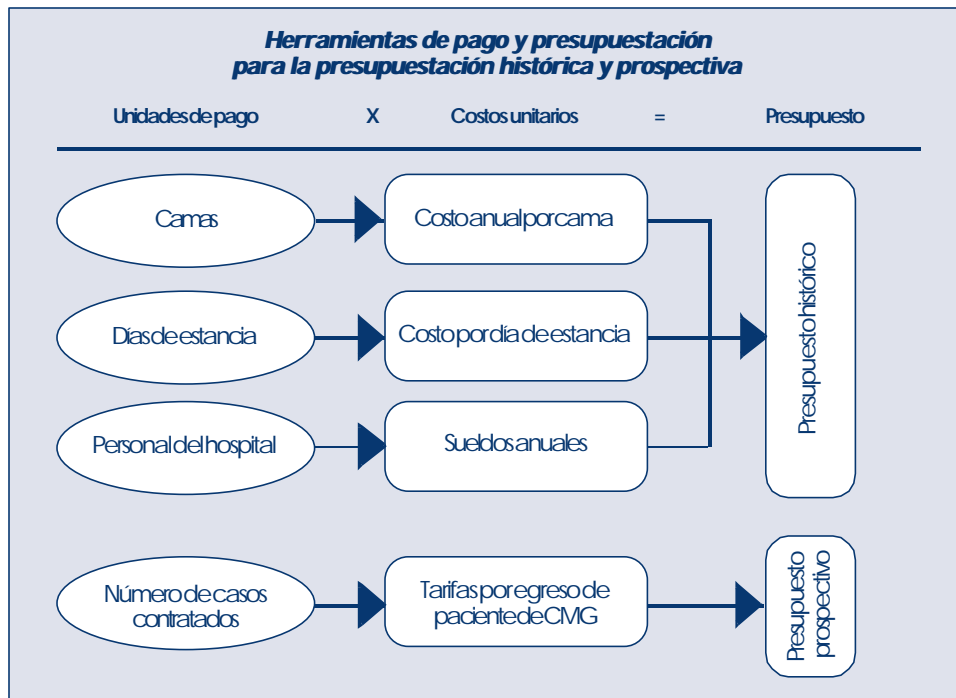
Herramientas de pago y presupuestación para la presupuestación histórica y prospectiva

Unidades de pago X Costos unitarios = Presupuesto

Camas

Costo anual por cama

Días de estancia

Costo por día de estancia

Personal del hospital

Sueldos anuales

Presupuesto histórico

Número de casos contratados

Tarifas por egreso de paciente de CMG

Presupuesto prospectivo